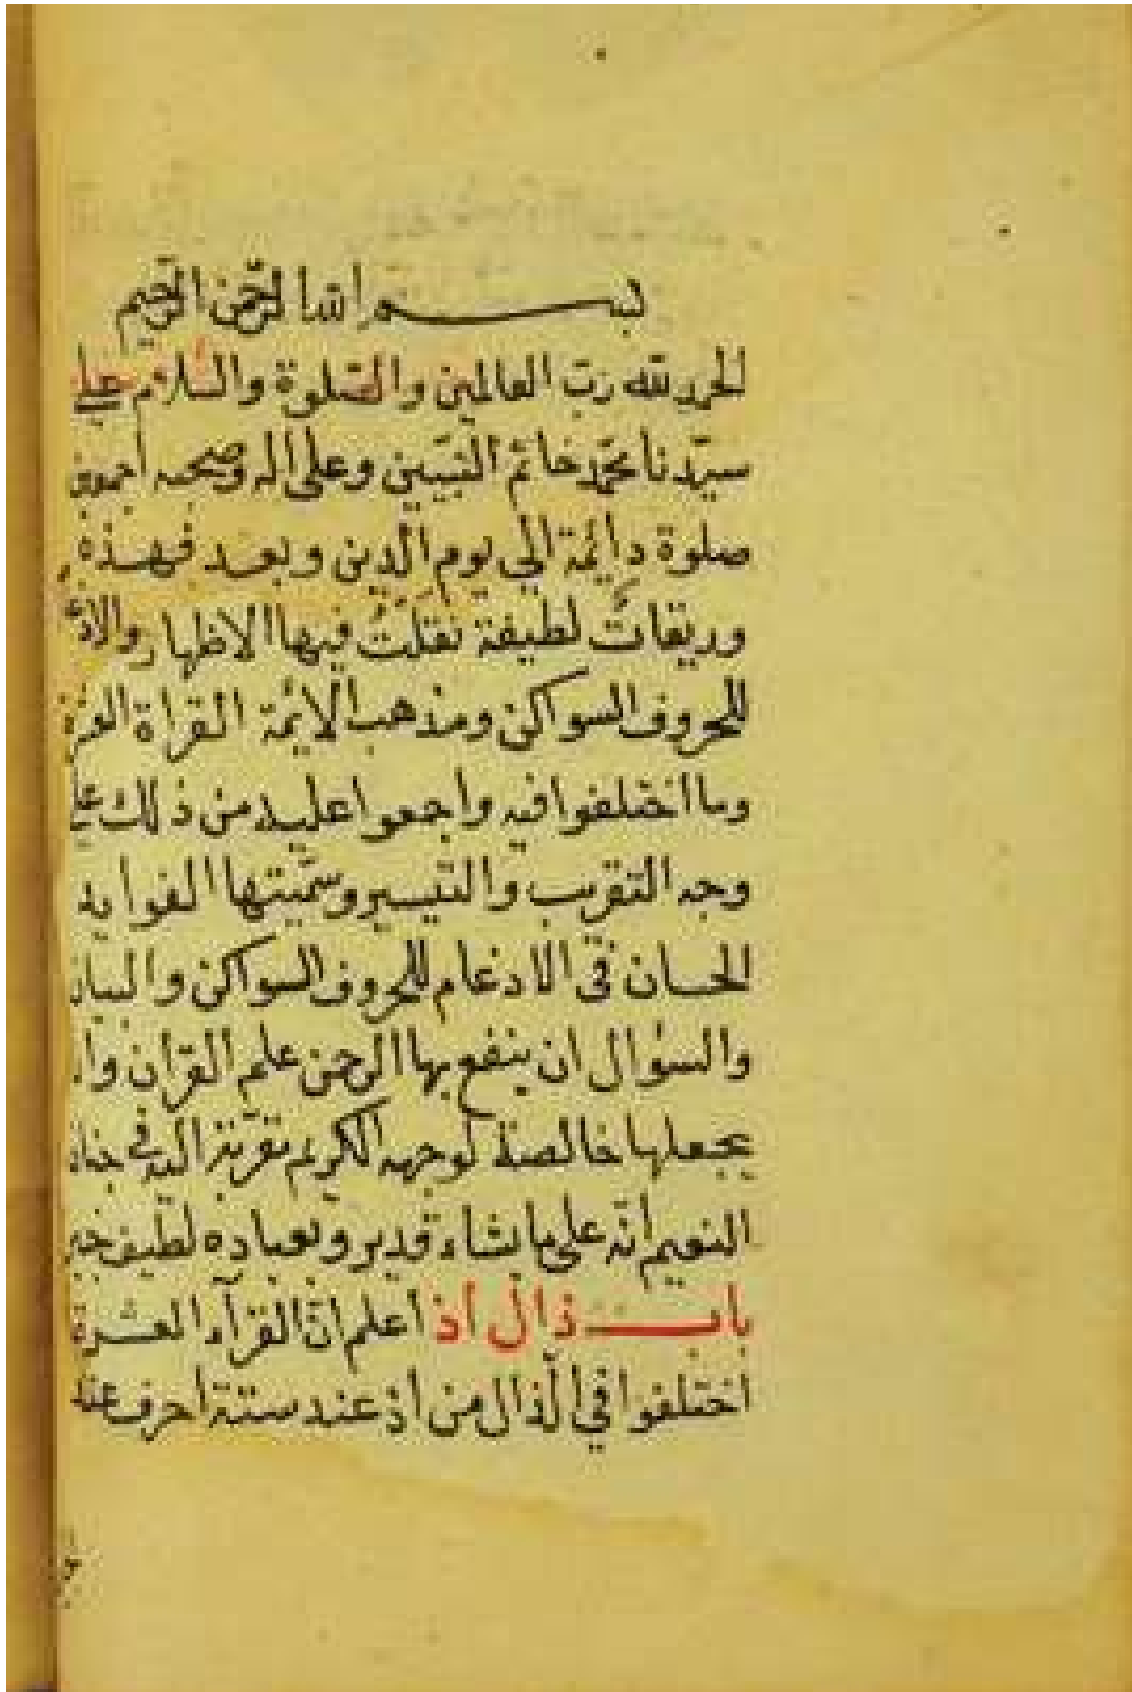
بسم الله الرحمن الرحيم

الحمد لله رب العالمين والصلوة والسلام على سيدنا محمد خاتم النبيين وعلى اله وصحبه اجمعين صلوة دائمة الى يوم الدين وبعد فهذه وريقات لطيفة نقلت فيها الاظهار والا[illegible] للحروف السواكن ومذهب الايمة القراة العشرة وما اختلفوا فيه واجمعوا عليه من ذلك على وجه التقريب والتيسير وسميتها الفوايد الحسان في الادغام للحروف السواكن والبيان والسوال ان ينفع بها الرحمن علم القران وان يجعلها خالصة لوجهه الكريم تقربنا اليه في جنات النعيم انه على ما يشاء قدير وبعباده لطيف خبير

باب ذال اذ اعلم ان القراء العشرة اختلفوا في الذال من اذ عند ستة احرف عنه